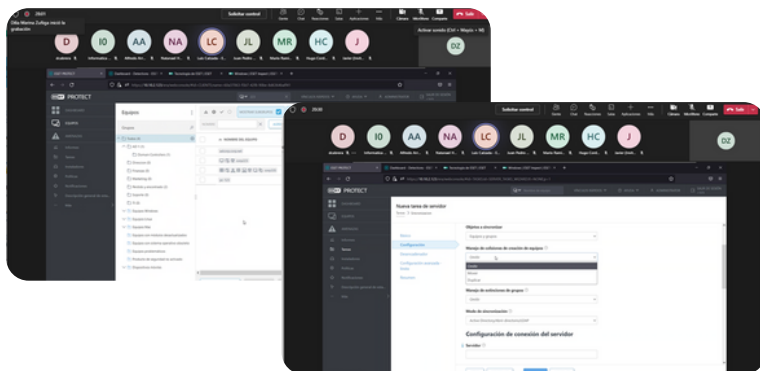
Dilia Marina Zuñiga inició la grabación

Solicitar control

D
IO
AA
NA
LC
JL
MR
HC
J
DZ

Activar sonido (Ctrl + Mayús + M)

PROTECT

Equipos

Equipos

NOMBRE DEL EQUIPO

Solicitar control

Salir

D
IO
AA
NA
LC
JL
MR
HC
J
DZ

PROTECT

Nueva tarea de servidor

Básico
Configuración
Sincronización
Configuración avanzada (Linux)
Resumen

Objetos a sincronizar

Manejo de colisiones de creación de equipos

Omitir
Omitir
Mover
Duplicar

Manejo de extinciones de grupos

Omitir

Modo de sincronización

Configuración de conexión del servidor

Servidor